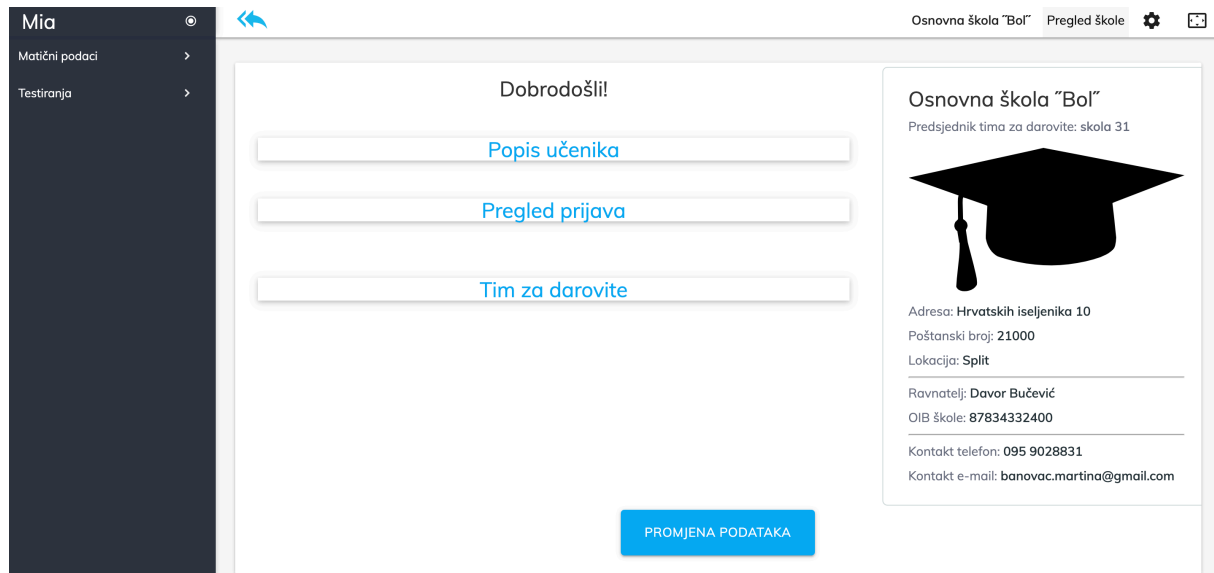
Mia

Matični podaci

Testiranja

Osnovna škola ˝Bol˝ Pregled škole

Dobrodošli!

Popis učenika

Pregled prijava

Tim za darovite

Osnovna škola ˝Bol˝

Predsjednik tima za darovite: skola 31

Adresa: Hrvatskih iseljenika 10

Poštanski broj: 21000

Lokacija: Split

Ravnatelj: Davor Bučević

OIB škole: 87834332400

Kontakt telefon: 095 9028831

Kontakt e-mail: banovac.martina@gmail.com

PROMJENA PODATAKA